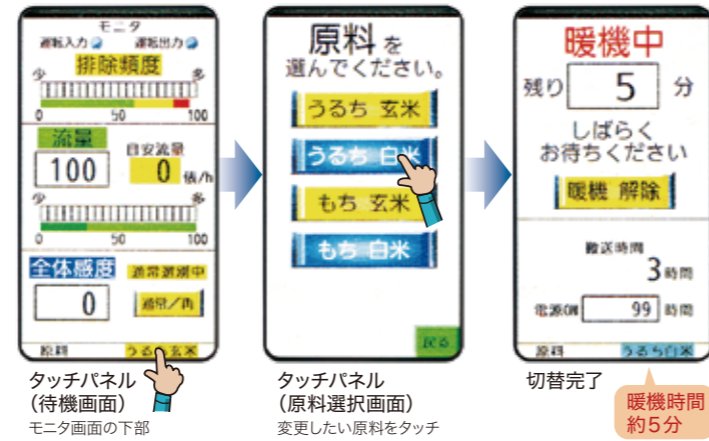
モニタ

運転入力 運転出力

排除頻度

少 多

0 50 100

流量

自安流量

100 0 俵/h

少 多

0 50 100

全体感度

通常選別中

0

通常/再

原料 うるち 玄米

タッチパネル
(待機画面)

モニタ画面の下部

原料を
選んでください。

うるち 玄米

うるち 白米

もち 玄米

もち 白米

戻る

タッチパネル
(原料選択画面)

変更したい原料をタッチ

暖機中

残り 5 分

しばらく
お待ちください

暖機 解除

搬送時間

3時間

電源OFF 99 時間

原料 うるち白米

切替完了

暖機時間
約5分